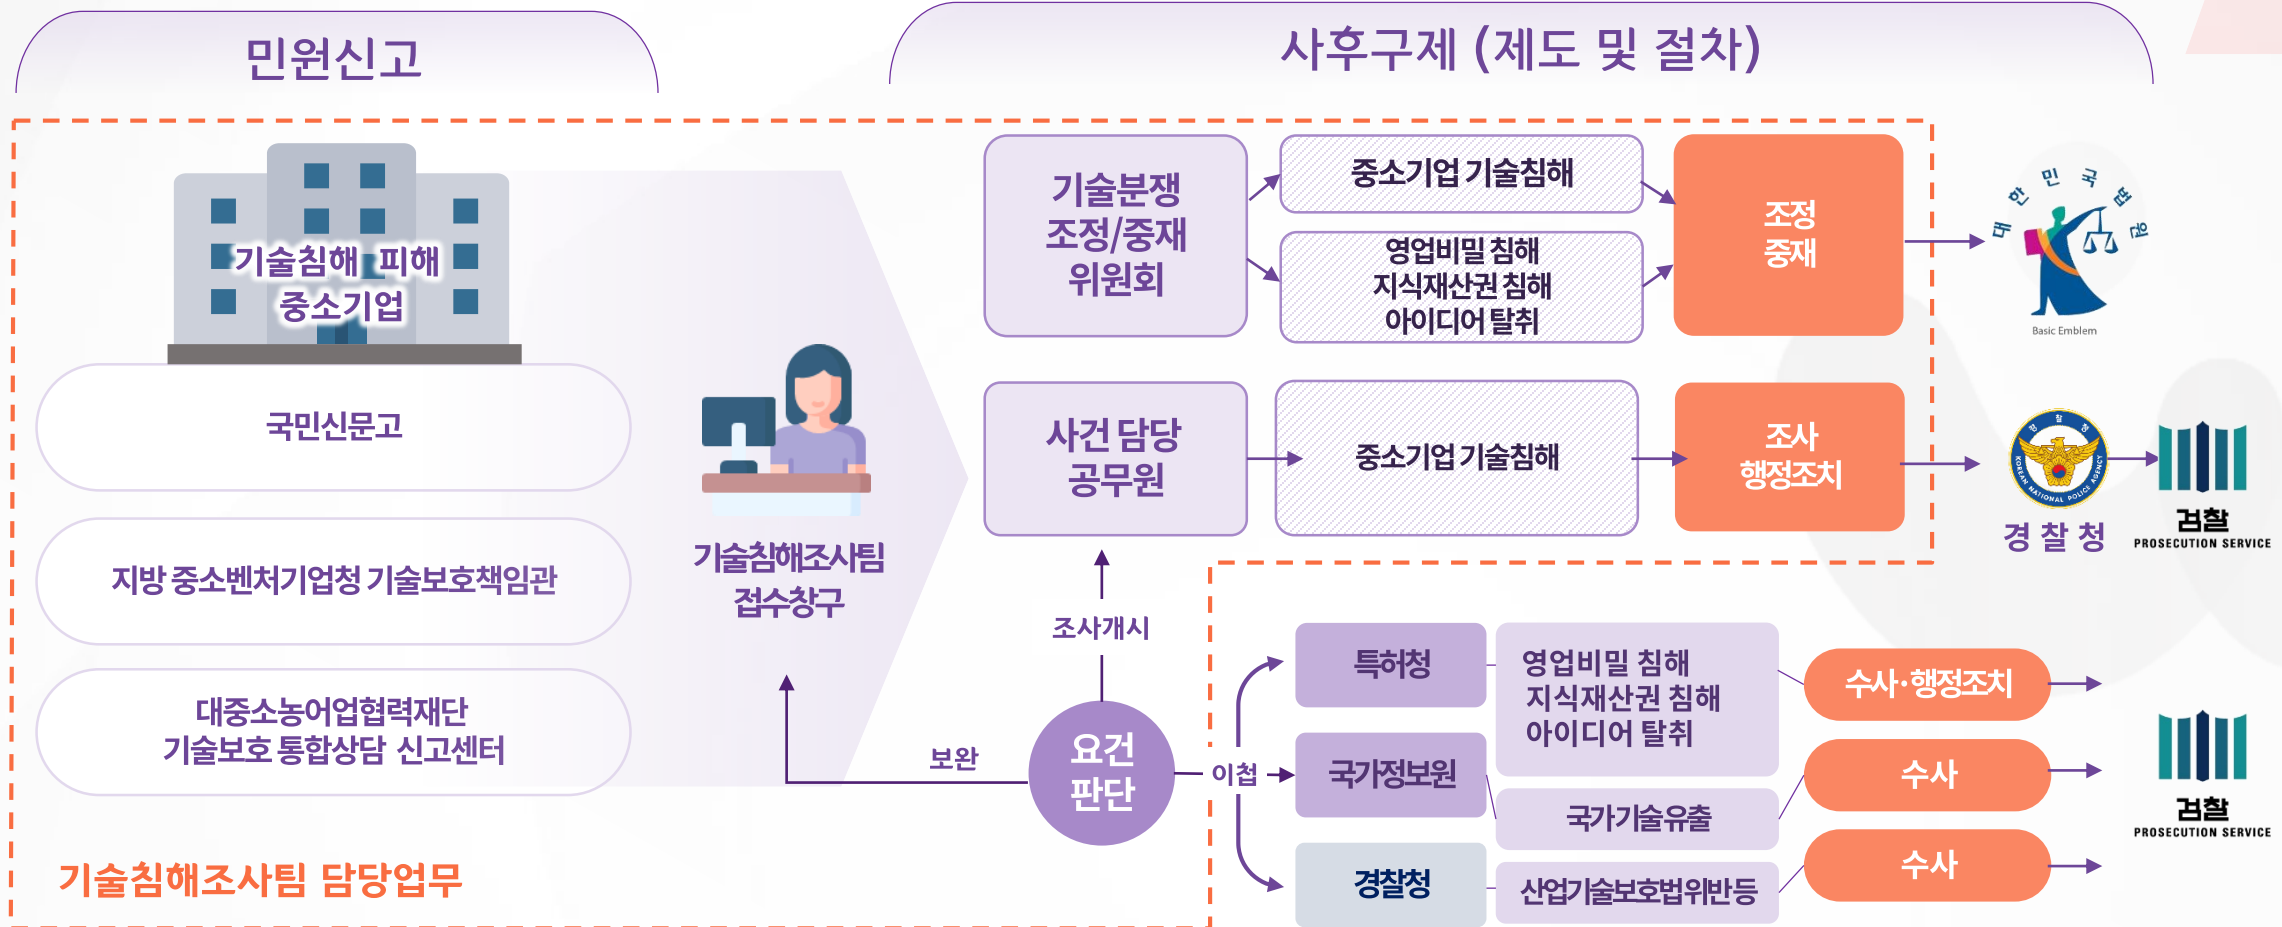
민원신고

사후구제 (제도 및 절차)

기술침해 피해 중소기업

국민신문고

지방 중소벤처기업청 기술보호책임관

대중소농어업협력재단 기술보호 통합상담 신고센터

기술침해조사팀 접수창구

기술분쟁 조정/중재 위원회

중소기업 기술침해

영업비밀 침해 지식재산권 침해 아이디어 탈취

조정 중재

대한민국 법원

Basic Emblem

사건 담당 공무원

중소기업 기술침해

조사 행정조치

경 찰 청

검찰 PROSECUTION SERVICE

조사개시

보완

요건 판단

이첩

특허청

국가정보원

경찰청

영업비밀 침해 지식재산권 침해 아이디어 탈취

국가기술유출

산업기술보호법위반등

수사·행정조치

수사

수사

검찰 PROSECUTION SERVICE

기술침해조사팀 담당업무